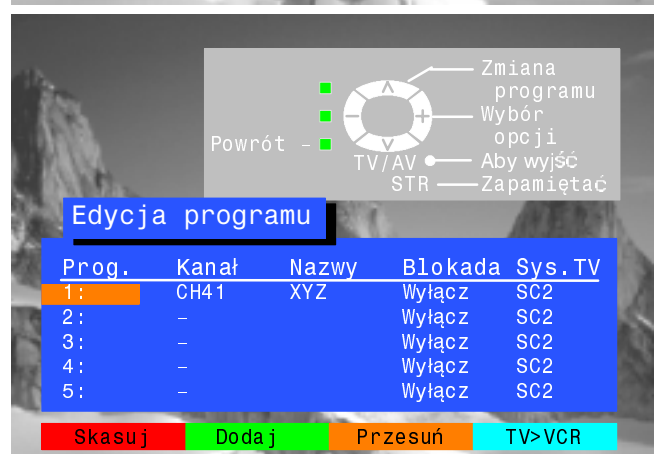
Zmiana programu
Wybór opcji
Powrót –
TV/AV
Aby wyjść
STR
Zapamiętać

Edycja programu

| Prog. | Kanał | Nazwy | Blokada | Sys.TV |
|---|---|---|---|---|
| 1: | CH41 | XYZ | Wyłącz | SC2 |
| 2: | – | | Wyłącz | SC2 |
| 3: | – | | Wyłącz | SC2 |
| 4: | – | | Wyłącz | SC2 |
| 5: | – | | Wyłącz | SC2 |

Skasuj Dodaj Przesuń TV>VCR